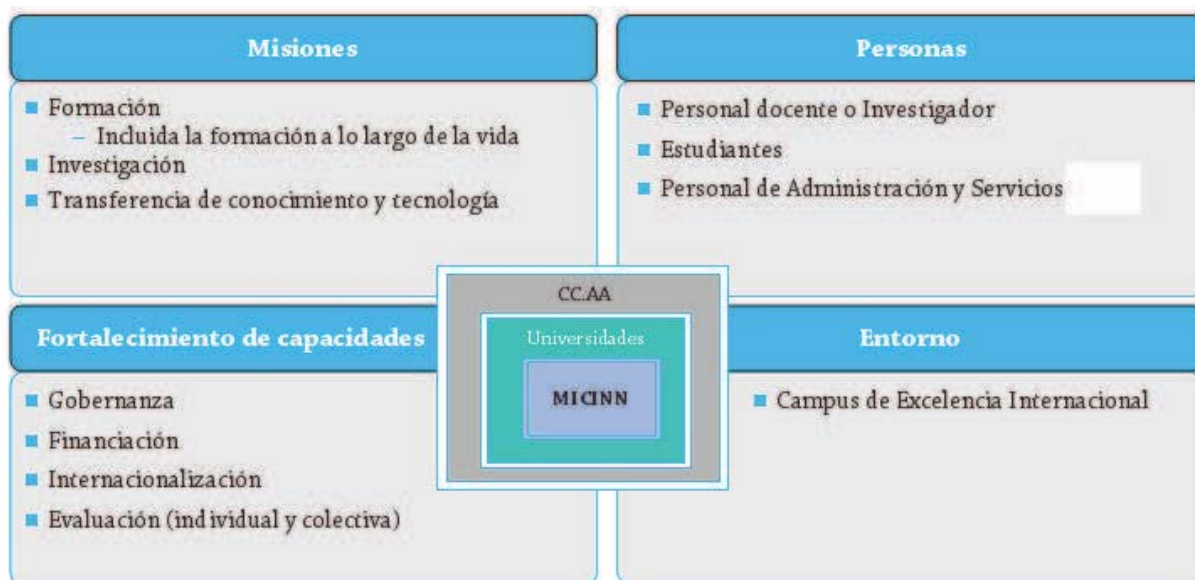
Misiones

Formación
– Incluida la formación a lo largo de la vida
Investigación
Transferencia de conocimiento y tecnología

Personas

Personal docente o Investigador
Estudiantes
Personal de Administración y Servicios

CC.AA

Universidades

MICINN

Fortalecimiento de capacidades

Gobernanza
Financiación
Internacionalización
Evaluación (individual y colectiva)

Entorno

Campus de Excelencia Internacional